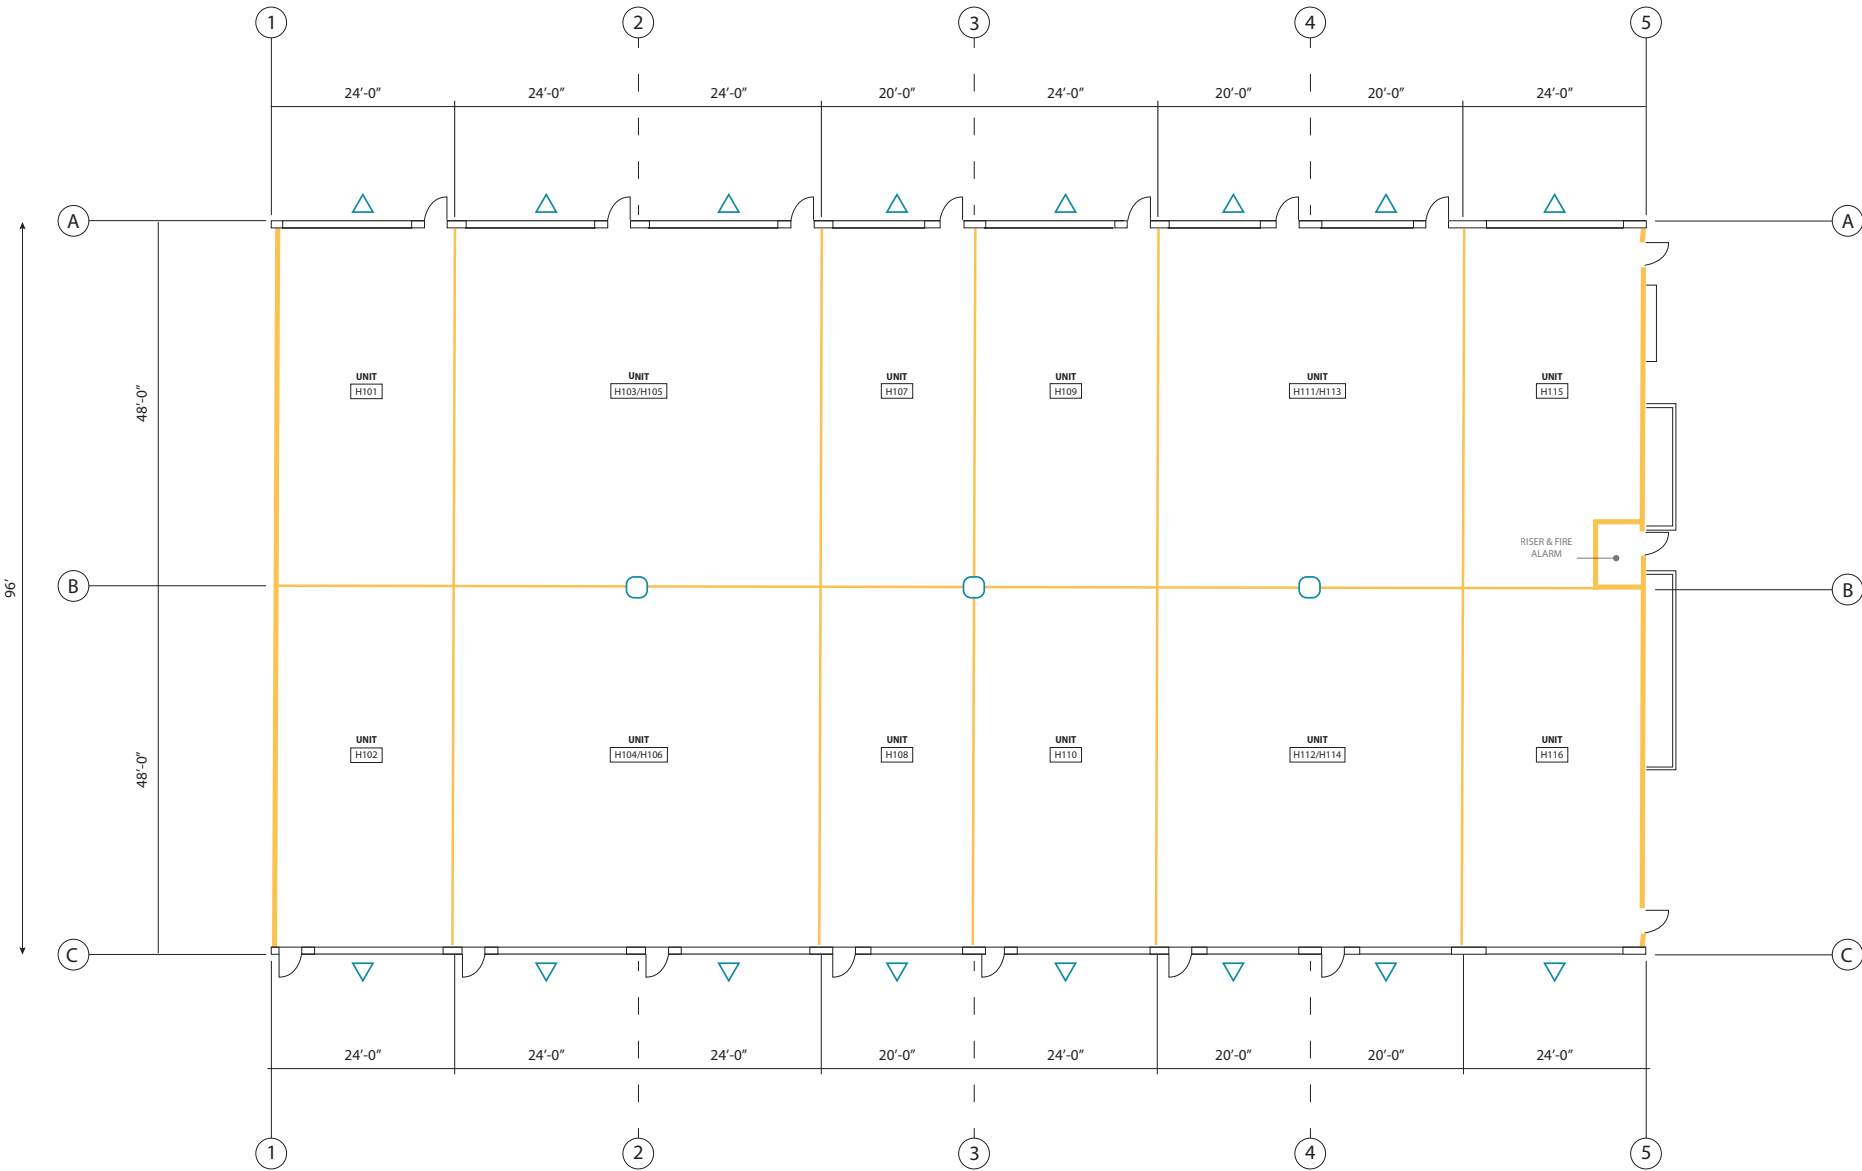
1 2 3 4 5

24'-0" 24'-0" 24'-0" 20'-0" 24'-0" 20'-0" 20'-0" 24'-0"

A A

96'

48'-0"

UNIT H101

UNIT H103/H105

UNIT H107

UNIT H109

UNIT H111/H113

UNIT H115

RISER & FIRE ALARM

B B

48'-0"

UNIT H102

UNIT H104/H106

UNIT H108

UNIT H110

UNIT H112/H114

UNIT H116

C C

24'-0" 24'-0" 24'-0" 20'-0" 24'-0" 20'-0" 20'-0" 24'-0"

1 2 3 4 5